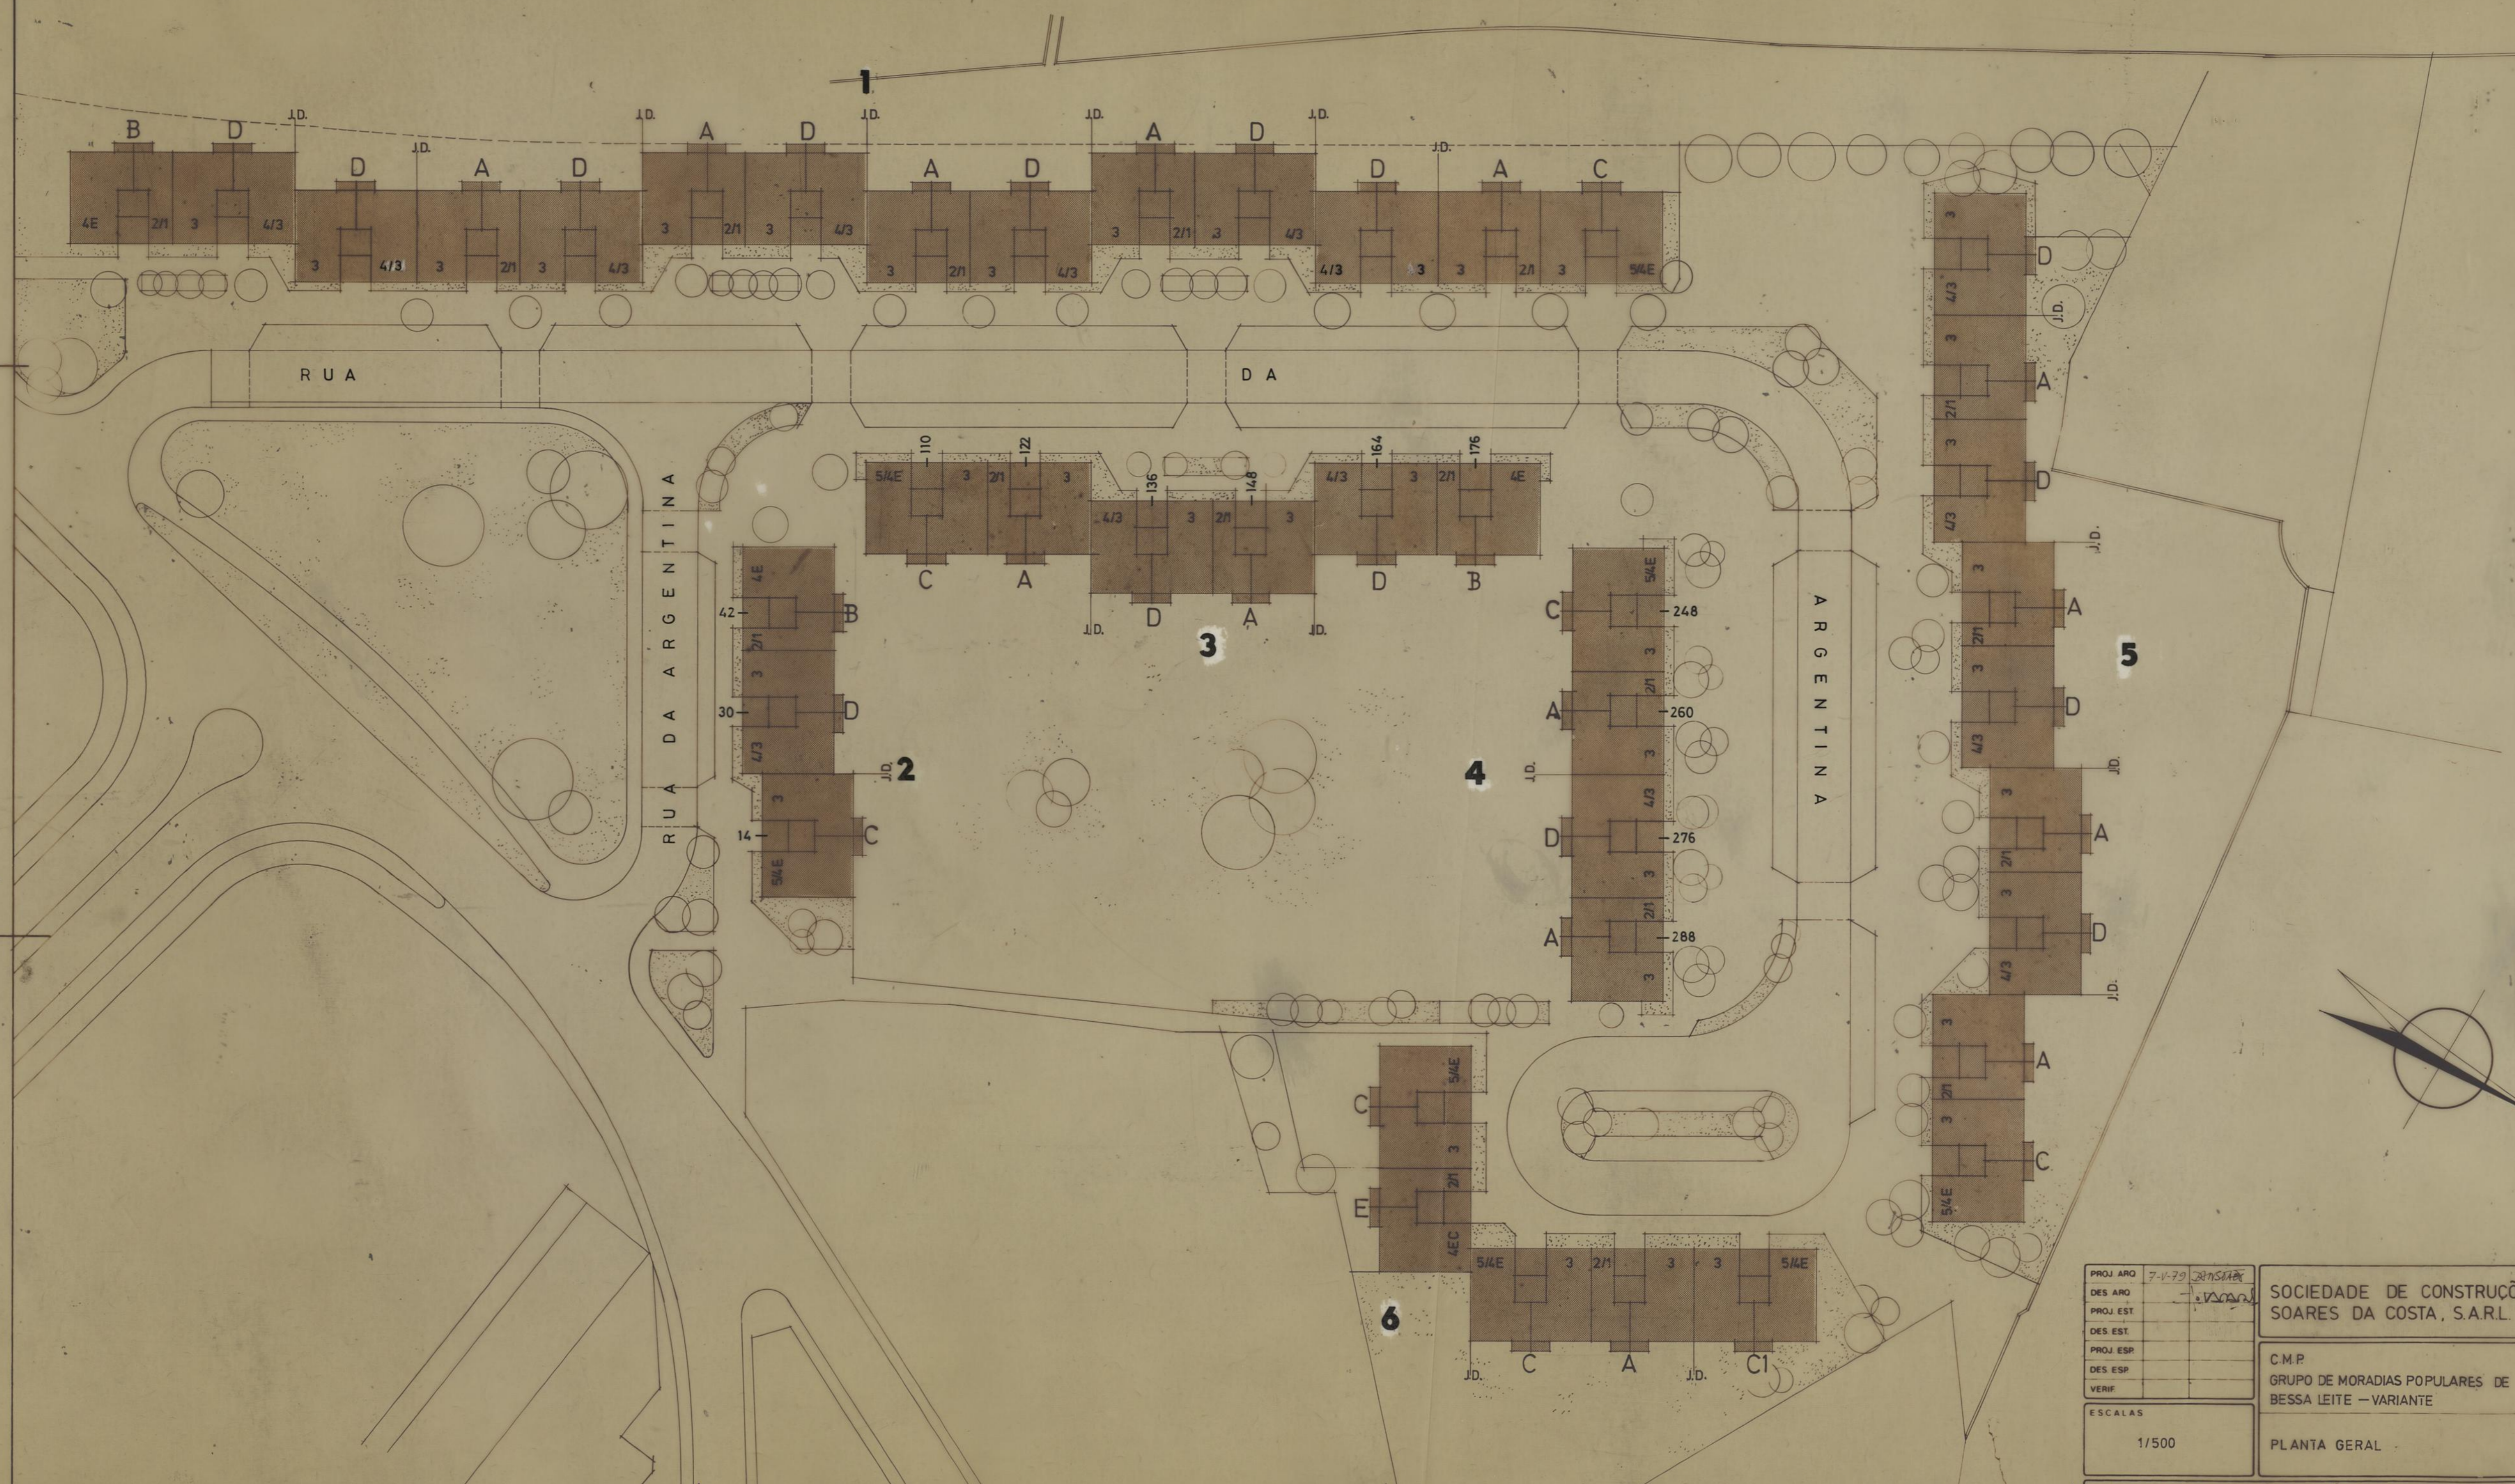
1

J.D. J.D. J.D. J.D. J.D. J.D. J.D.

B D D A D A D A D A D A D D A C

4E 2/1 3 4/3 3 4/3 3 2/1 3 4/3 3 2/1 3 4/3 3 2/1 3 4/3 3 2/1 3 4/3 4/3 3 3 2/1 3 5/4E

RUA DA ARGENTINA

RUA DA ARGENTINA

110 122 136 148 164 176

5/4E 3 2/1 3 4/3 3 2/1 3 4/3 3 2/1 4E

C A D A D B

J.D. J.D.

3

4E 42 B 2/1 3 30 D 4/3 J.D. 2 3 14 C 5/4E

C 5/4E 248 3 2/1 A 260 3 4/3 D 276 3 2/1 A 288 3

J.D. 4

3 D 4/3 J.D. 3 A 2/1 3 D 4/3 J.D. 3 A 2/1 3 D 4/3 J.D. 3 A 2/1 3 D 4/3 J.D. 3 A 2/1 3 C 5/4E

5

C 5/4E 3 2/1 E 4EC

5/4E 3 2/1 3 3 5/4E

6

J.D. C A J.D. C1

| PROJ. ARQ. | 7-V-79 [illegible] |
|---|---|
| DES. ARQ. | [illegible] |
| PROJ. EST. | |
| DES. EST. | |
| PROJ. ESP. | |
| DES. ESP. | |
| VERIF. | |

ESCALAS
1/500

SOCIEDADE DE CONSTRUÇ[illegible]
SOARES DA COSTA, S.A.R.L.

C.M.P.
GRUPO DE MORADIAS POPULARES DE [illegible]
BESSA LEITE — VARIANTE

PLANTA GERAL